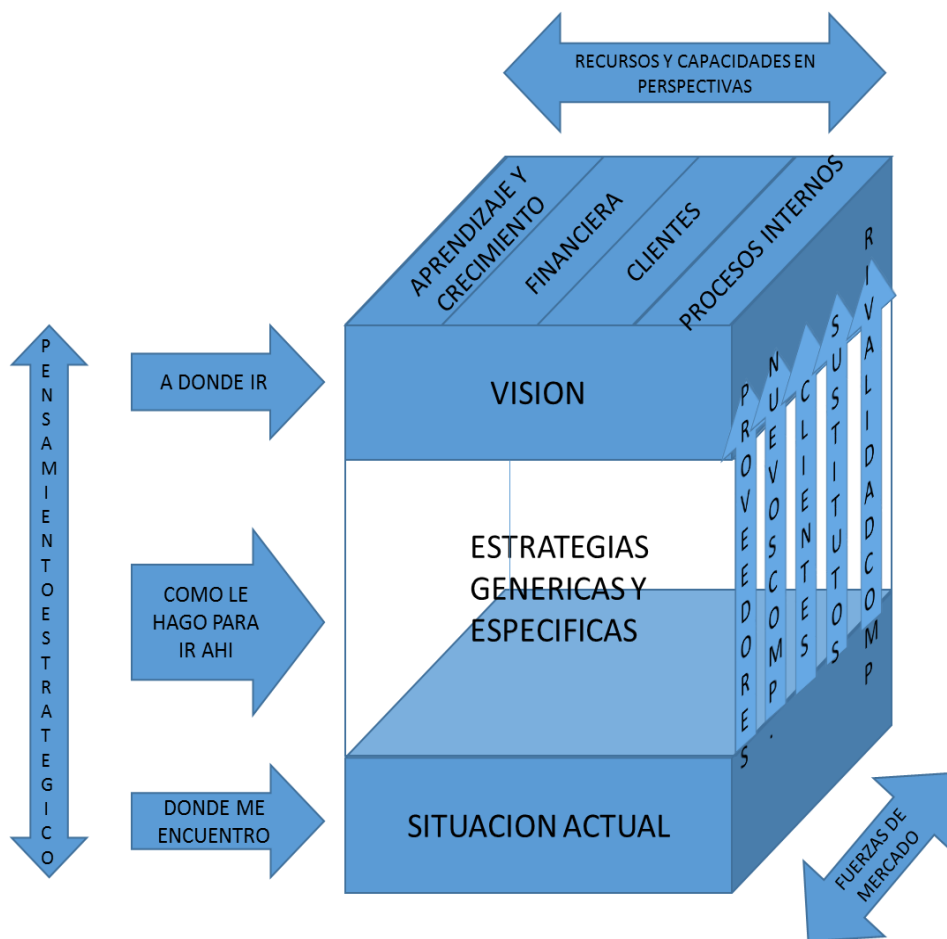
RECURSOS Y CAPACIDADES EN PERSPECTIVAS

APRENDIZAJE Y CRECIMIENTO

FINANCIERA

CLIENTES

PROCESOS INTERNOS

PENSAMIENTOESTRATEGICO

A DONDE IR

VISION

COMO LE HAGO PARA IR AHI

ESTRATEGIAS GENERICAS Y ESPECIFICAS

DONDE ME ENCUENTRO

SITUACION ACTUAL

PROVEEDORES

NUEVOSCOMP.

CLIENTES

SUSTITUTOS

RIVALIDADCOMP

FUERZAS DE MERCADO